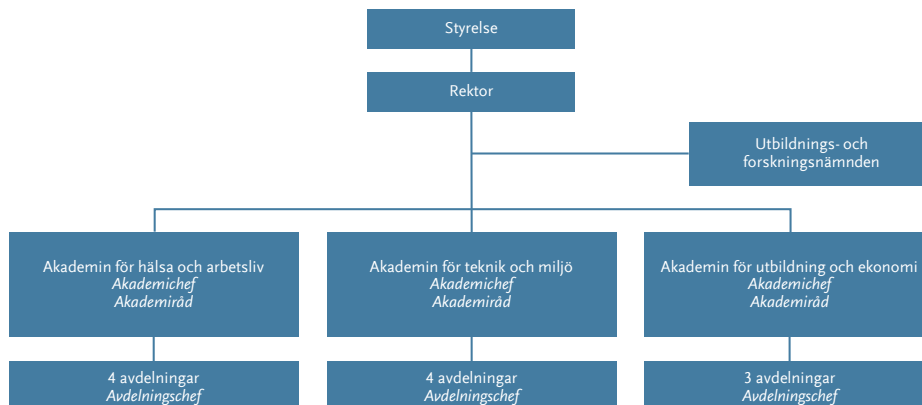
Styrelse

Rektor

Utbildnings- och forskningsnämnden

Akademin för hälsa och arbetsliv
*Akademichef*
*Akademiråd*

Akademin för teknik och miljö
*Akademichef*
*Akademiråd*

Akademin för utbildning och ekonomi
*Akademichef*
*Akademiråd*

4 avdelningar
*Avdelningschef*

4 avdelningar
*Avdelningschef*

3 avdelningar
*Avdelningschef*